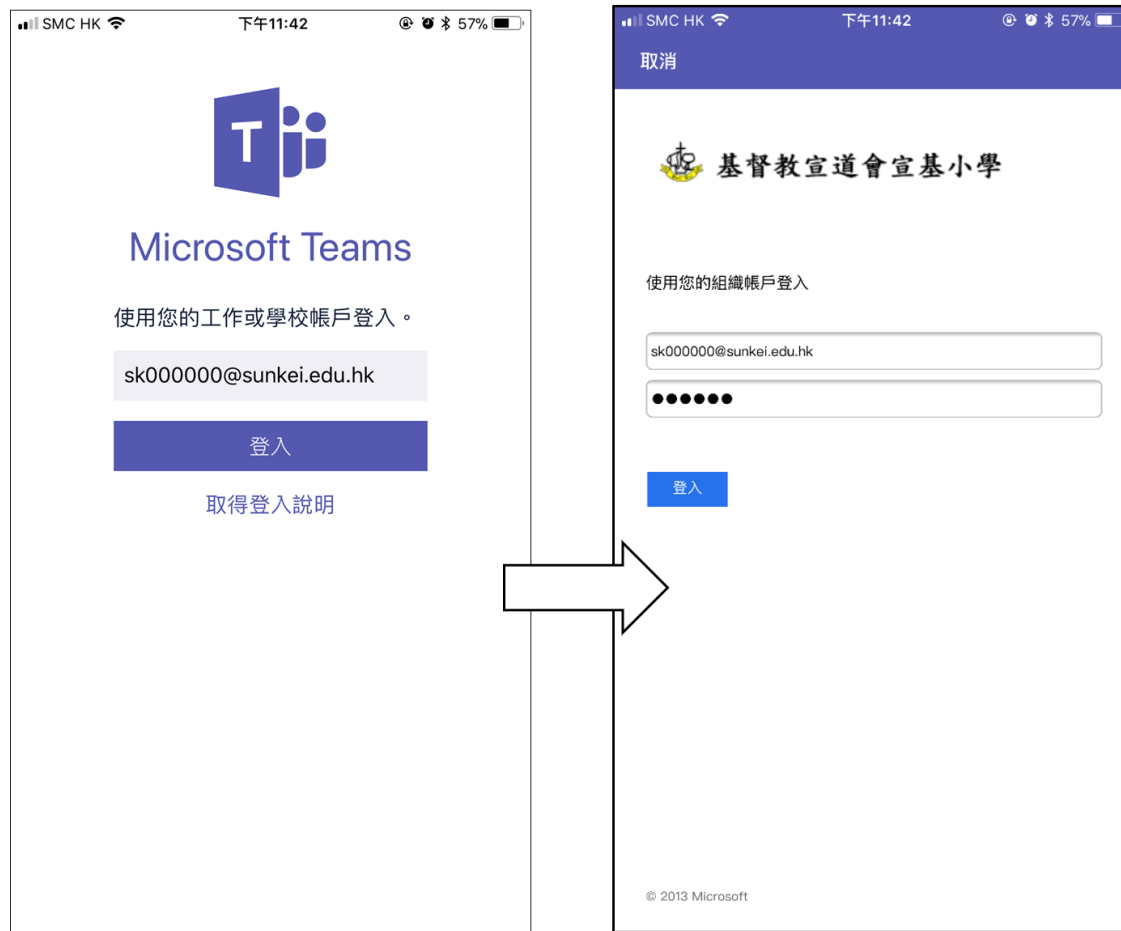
SMC HK 下午11:42 57%

T

Microsoft Teams

使用您的工作或學校帳戶登入。

sk000000@sunkei.edu.hk

登入

取得登入說明

SMC HK 下午11:42 57%

取消

基督教宣道會宣基小學

使用您的組織帳戶登入

sk000000@sunkei.edu.hk

••••••

登入

© 2013 Microsoft